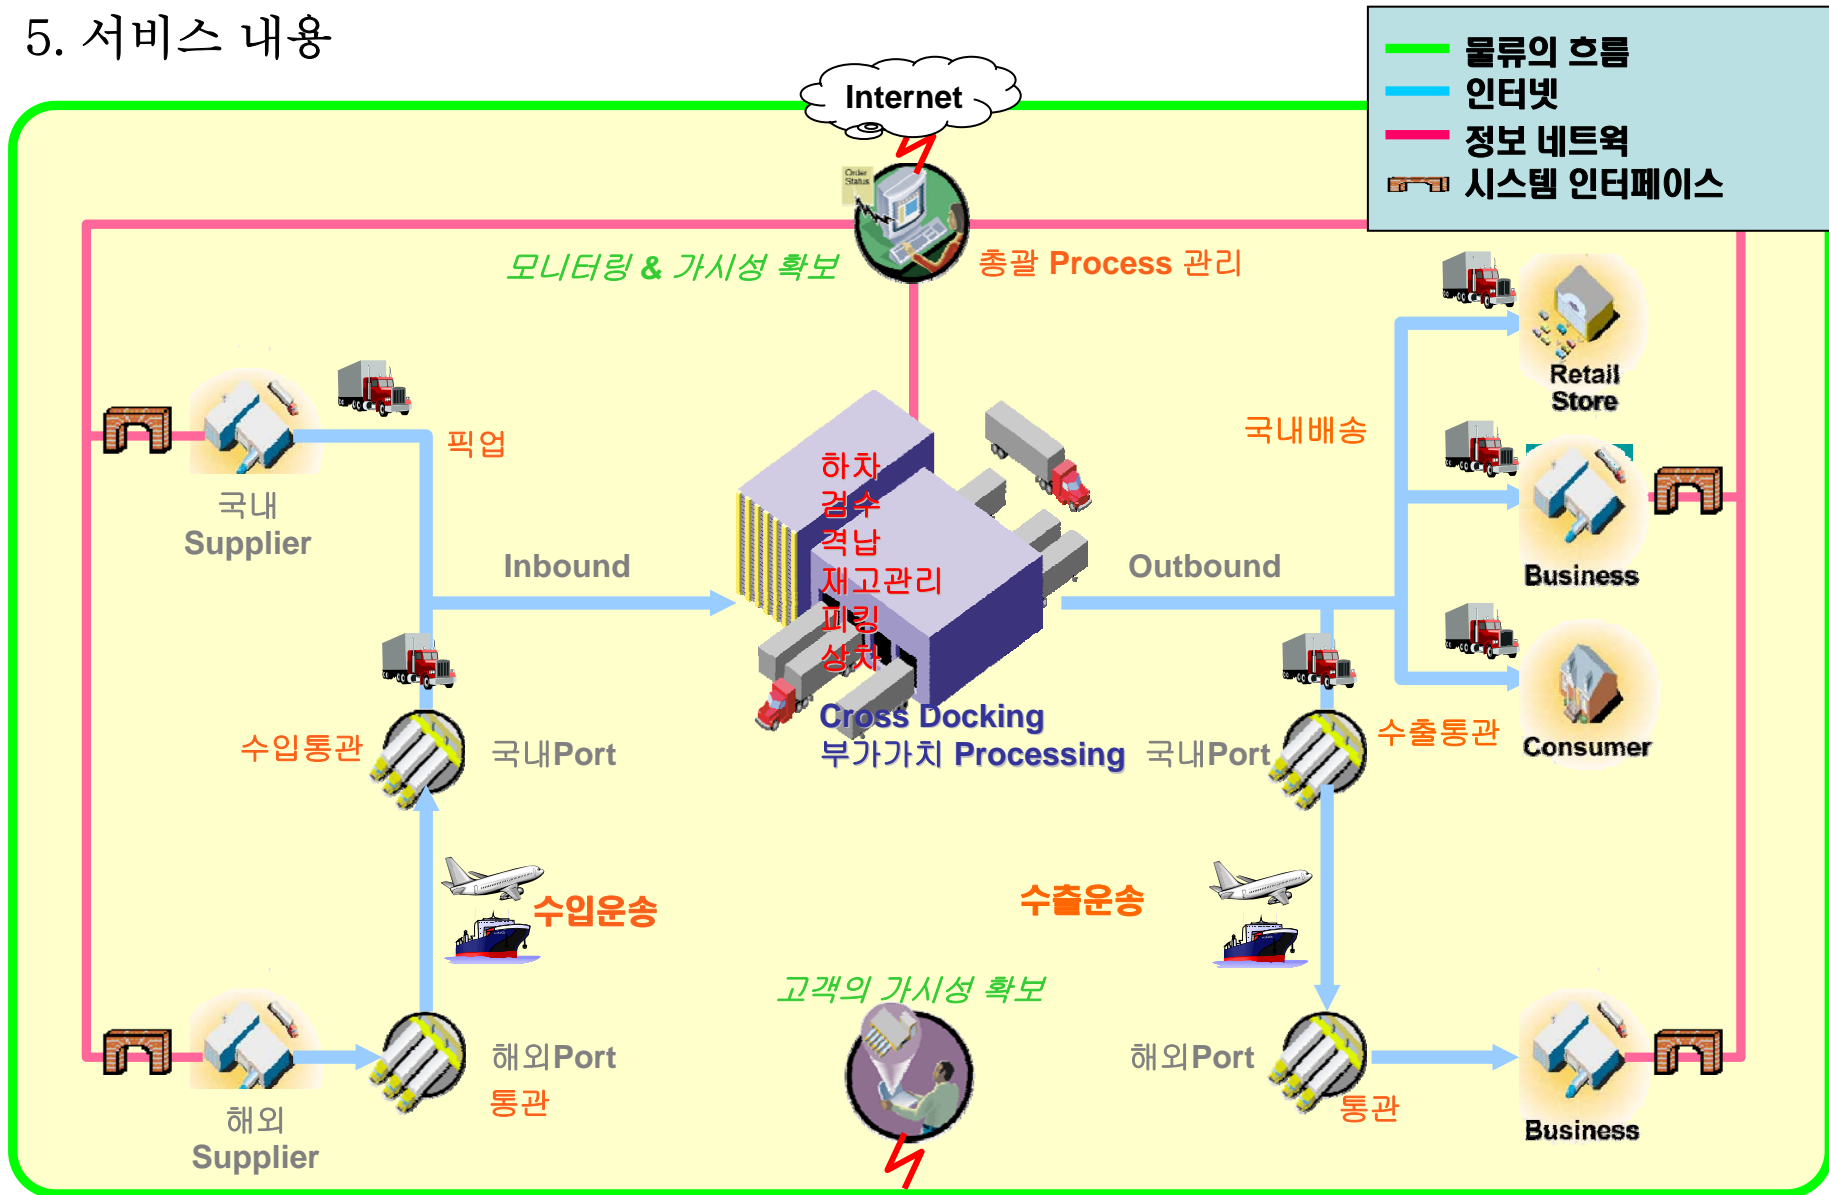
5. 서비스 내용

물류의 흐름
인터넷
정보 네트웍
시스템 인터페이스

Internet

Order Status

모니터링 & 가시성 확보

총괄 Process 관리

픽업

국내 Supplier

Inbound

하차
검수
격납
재고관리
피킹
상차

Cross Docking
부가가치 Processing

국내배송

Outbound

Retail Store

Business

Consumer

수입통관

국내Port

국내Port

수출통관

수입운송

수출운송

고객의 가시성 확보

해외Port
통관

해외Port
통관

해외 Supplier

Business